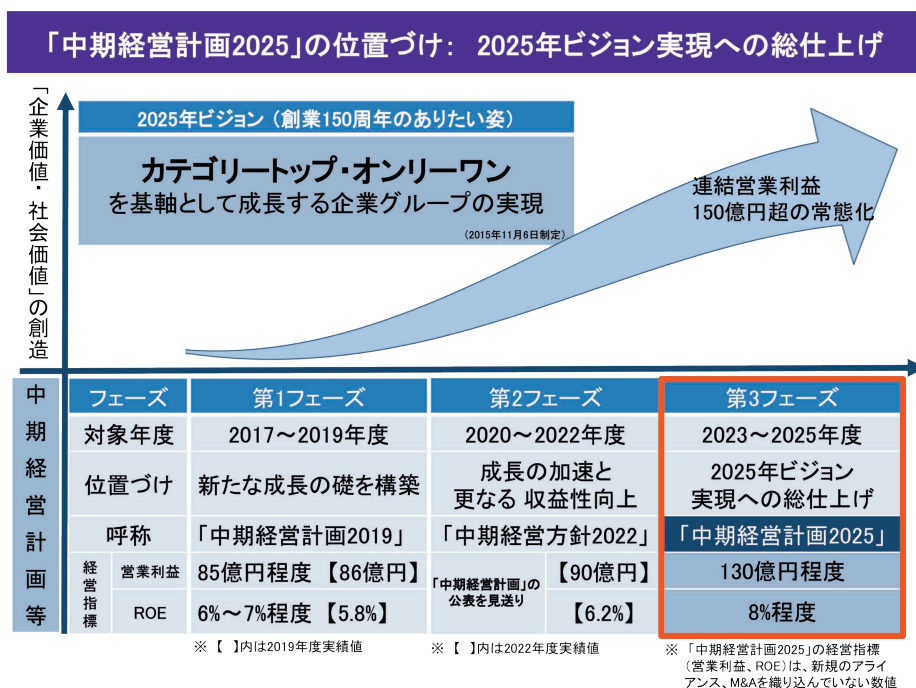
「中期経営計画2025」の位置づけ： 2025年ビジョン実現への総仕上げ

「企業価値・社会価値」の創造

2025年ビジョン（創業150周年のありたい姿）

カテゴリートップ・オンリーワン
を基軸として成長する企業グループの実現
（2015年11月6日制定）

連結営業利益
150億円超の常態化

中期経営計画等

| フェーズ | | 第1フェーズ | 第2フェーズ | 第3フェーズ |
|---|---|---|---|---|
| 対象年度 | | 2017～2019年度 | 2020～2022年度 | 2023～2025年度 |
| 位置づけ | | 新たな成長の礎を構築 | 成長の加速と更なる 収益性向上 | 2025年ビジョン 実現への総仕上げ |
| 呼称 | | 「中期経営計画2019」 | 「中期経営方針2022」 | 「中期経営計画2025」 |
| 経営指標 | 営業利益 | 85億円程度 【86億円】 | 「中期経営計画」の公表を見送り 【90億円】 | 130億円程度 |
| | ROE | 6%～7%程度 【5.8%】 | 【6.2%】 | 8%程度 |

※【 】内は2019年度実績値

※【 】内は2022年度実績値

※「中期経営計画2025」の経営指標（営業利益、ROE）は、新規のアライアンス、M&Aを織り込んでいない数値